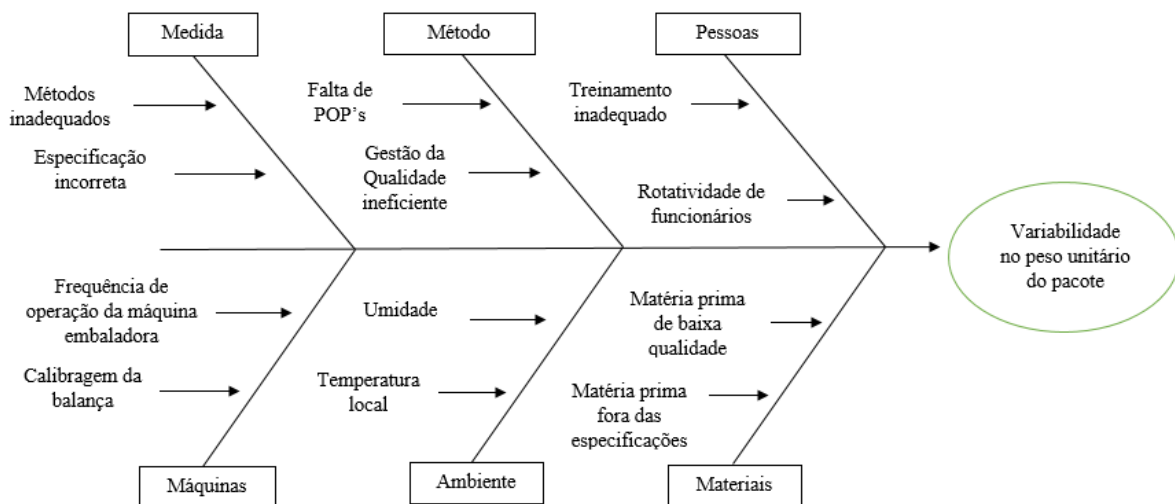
Medida

Método

Pessoas

Métodos inadequados

Especificação incorreta

Falta de POP's

Gestão da Qualidade ineficiente

Treinamento inadequado

Rotatividade de funcionários

Variabilidade no peso unitário do pacote

Frequência de operação da máquina embaladora

Calibragem da balança

Umidade

Temperatura local

Matéria prima de baixa qualidade

Matéria prima fora das especificações

Máquinas

Ambiente

Materiais